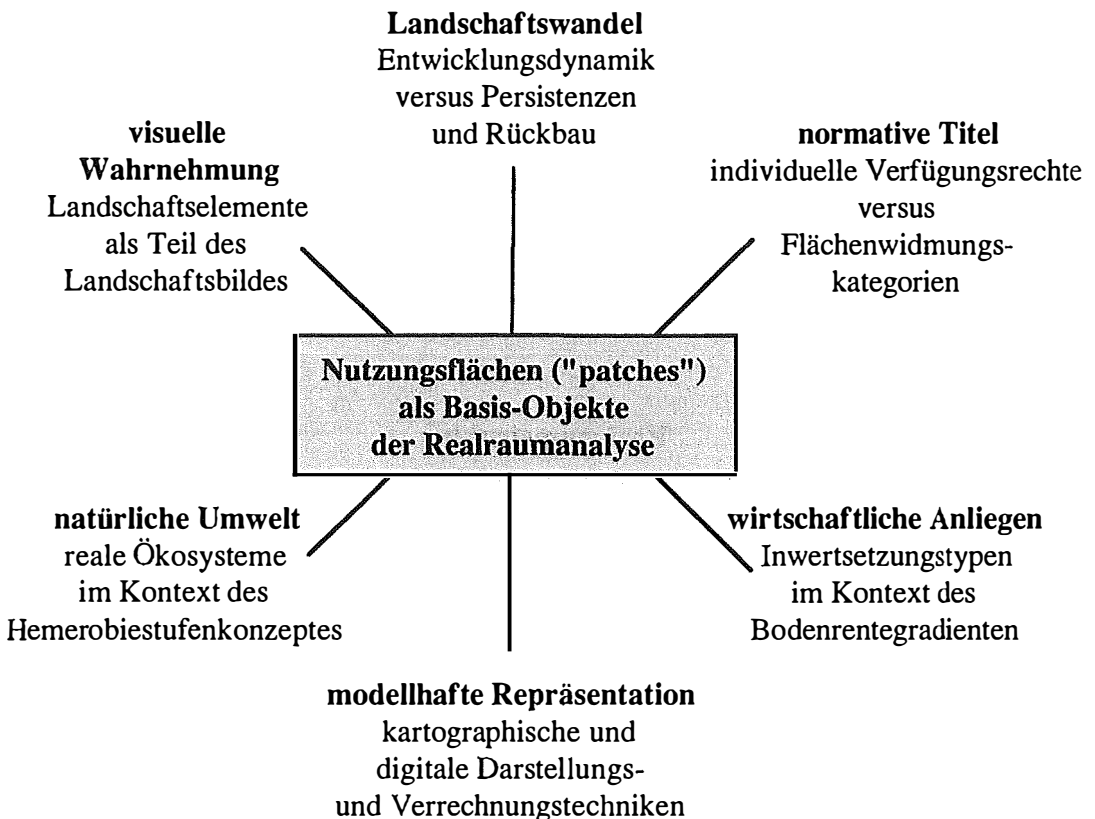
**Landschaftswandel**
Entwicklungsdynamik versus Persistenzen und Rückbau

**visuelle Wahrnehmung**
Landschaftselemente als Teil des Landschaftsbildes

**normative Titel**
individuelle Verfügungsrechte versus Flächenwidmungskategorien

**Nutzungsflächen ("patches") als Basis-Objekte der Realraumanalyse**

**natürliche Umwelt**
reale Ökosysteme im Kontext des Hemerobiestufenkonzeptes

**wirtschaftliche Anliegen**
Inwertsetzungstypen im Kontext des Bodenrentegradienten

**modellhafte Repräsentation**
kartographische und digitale Darstellungs- und Verrechnungstechniken